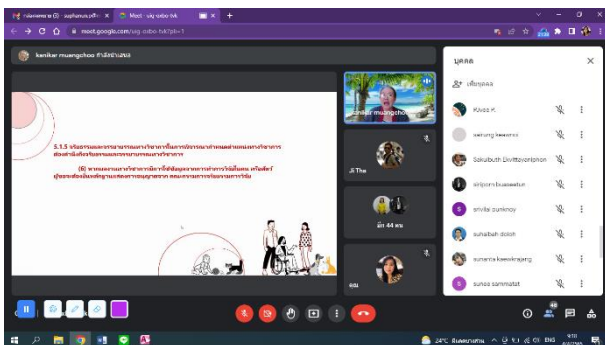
meet.google.com/srg-odbo-bik?pli=1

kanikar muangchoo กำลังนำเสนอ

5.1.5 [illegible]

(6) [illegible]

kanikar muangchoo

Ji Tha

อีก 44 คน

ฉัน

บุคคล

เพิ่มบุคคล

Kiwa K.

sairung keesorn

Sakulbuth Divittayavonphon

sirijorn buasaeun

srivilai punknoy

suhaibah doloh

sunaree keesakrajang

sunee sammatat

24°C มีแดดบางส่วน

ENG